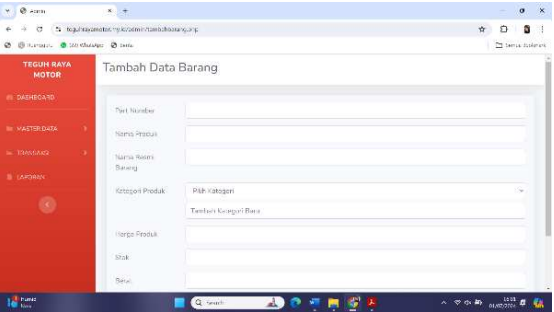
Admin
teguhrayamotor.my.id/admin/tambahbarang.php
Semua Bookmark

TEGUH RAYA MOTOR

DASHBOARD
MASTER DATA
TRANSAKSI
LAPORAN

Tambah Data Barang

Part Number
Nama Produk
Nama Rooms Barang
Kategori Produk
Pilih Kategori
Tambah Kategori Baru
Harga Produk
Stok
Satu

Search
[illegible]